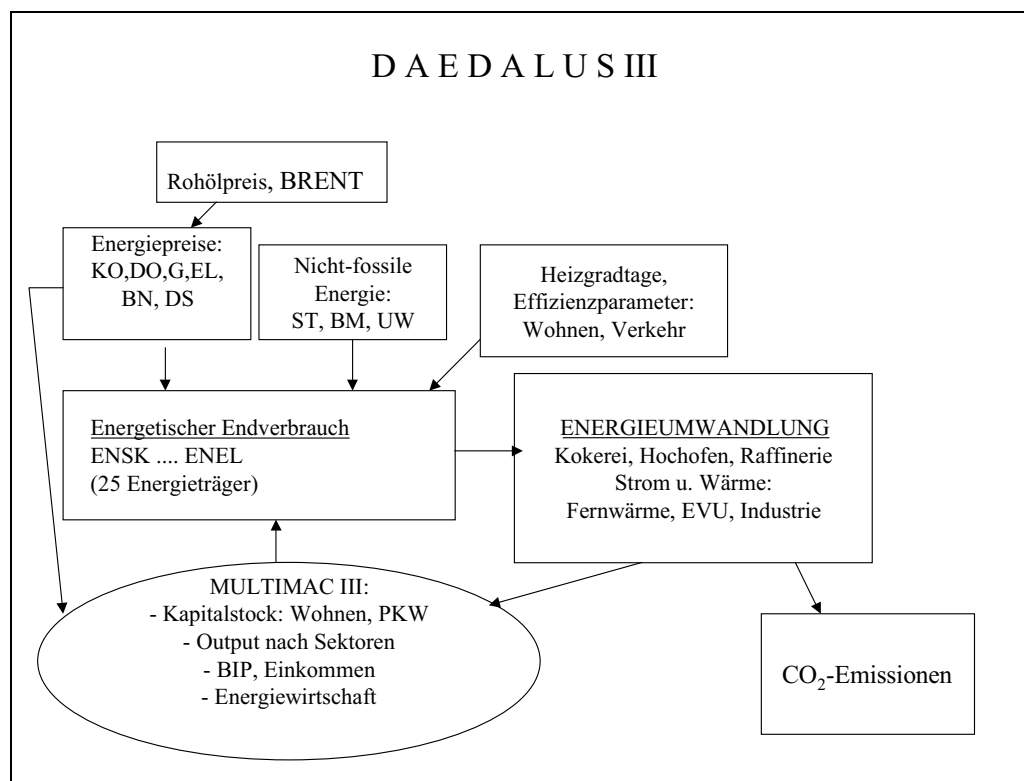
D A E D A L U S III

Rohölpreis, BRENT

Energiepreise: KO,DO,G,EL, BN, DS

Nicht-fossile Energie: ST, BM, UW

Heizgradtage, Effizienzparameter: Wohnen, Verkehr

Energetischer Endverbrauch
ENSK .... ENEL
(25 Energieträger)

ENERGIEUMWANDLUNG
Kokerei, Hochofen, Raffinerie
Strom u. Wärme:
Fernwärme, EVU, Industrie

MULTIMAC III:
- Kapitalstock: Wohnen, PKW
- Output nach Sektoren
- BIP, Einkommen
- Energiewirtschaft

$CO_2$-Emissionen